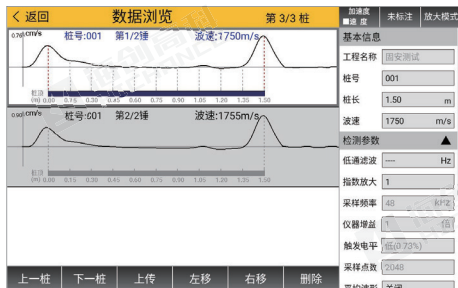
< 返回　数据浏览　第 3/3 桩

加速度
速 度

未标注　放大模式

0.76 cm/s　桩号:001　第1/2锤　波速:1750m/s

桩顶
(m) 0.00 0.15 0.30 0.45 0.60 0.75 0.90 1.05 1.20 1.35 1.50

桩号:001　第2/2锤　波速:1755m/s

桩顶
(m) 0.00 0.15 0.30 0.45 0.60 0.75 0.90 1.05 1.20 1.35 1.50

基本信息

工程名称　固安测试

桩号　001

桩长　1.50　m

波速　1750　m/s

检测参数

低通滤波　----　Hz

指数放大　1

采样频率　48　KHz

仪器增益　1　倍

触发电平　低(0.73%)

采样点数　2048

上一桩　下一桩　上传　左移　右移　删除